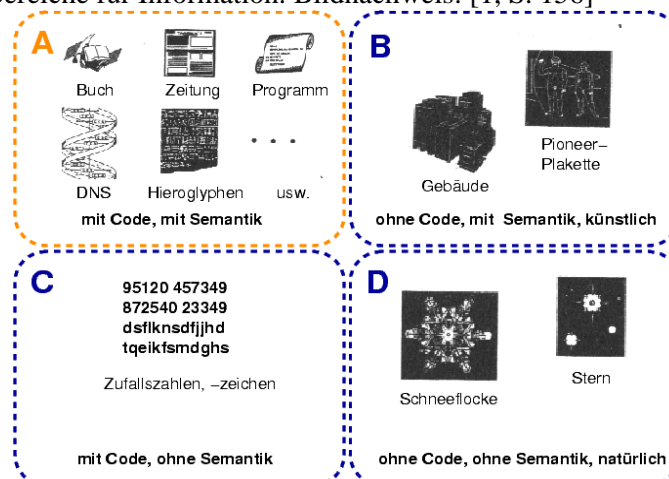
bereiche für Information. Bildnachweis: [1, S. 190]

A
Buch
Zeitung
Programm
DNS
Hieroglyphen
. . .
usw.
mit Code, mit Semantik

B
Gebäude
Pioneer–Plakette
ohne Code, mit Semantik, künstlich

C
95120 457349
872540 23349
dsflknsdfjjhd
tqeikfsmdghs
Zufallszahlen, –zeichen
mit Code, ohne Semantik

D
Schneeflocke
Stern
ohne Code, ohne Semantik, natürlich